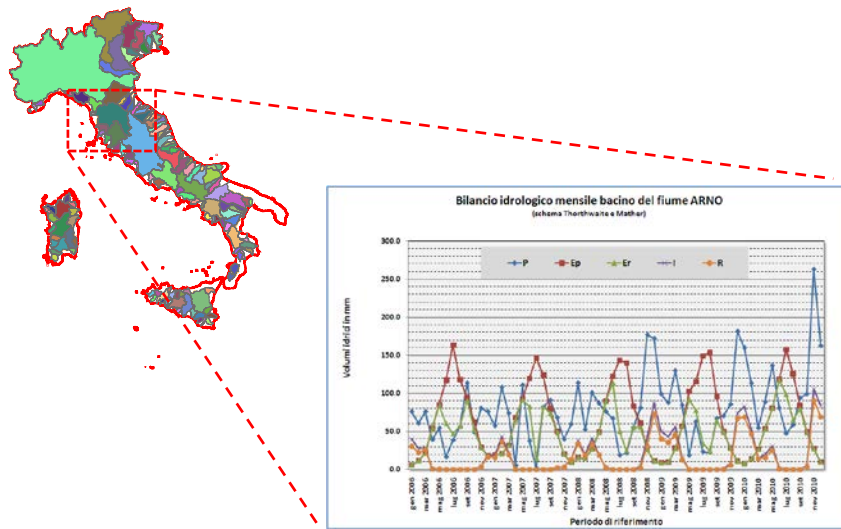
Bilancio idrologico mensile bacino del fiume ARNO
(schema Thornthwaite e Mather)

P
Ep
Er
I
R

300.0
250.0
200.0
150.0
100.0
50.0
0.0

Volumi idrici in mm

gen 2006
mar 2006
mag 2006
lug 2006
set 2006
nov 2006
gen 2007
mar 2007
mag 2007
lug 2007
set 2007
nov 2007
gen 2008
mar 2008
mag 2008
lug 2008
set 2008
nov 2008
gen 2009
mar 2009
mag 2009
lug 2009
set 2009
nov 2009
gen 2010
mar 2010
mag 2010
lug 2010
set 2010
nov 2010

Periodo di riferimento